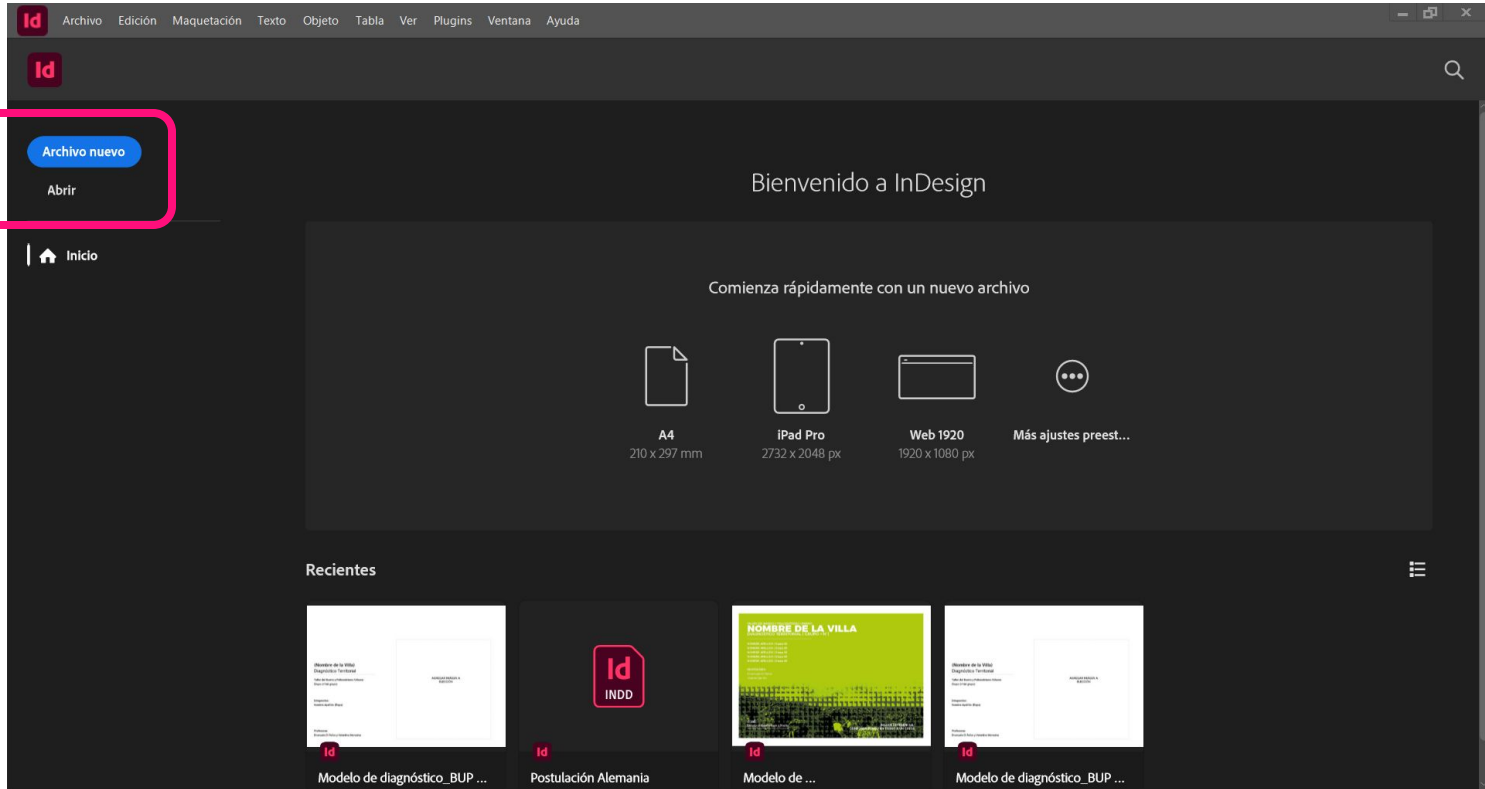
Id Archivo Edición Maquetación Texto Objeto Tabla Ver Plugins Ventana Ayuda

Id

Archivo nuevo

Abrir

Inicio

Bienvenido a InDesign

Comienza rápidamente con un nuevo archivo

A4
210 x 297 mm

iPad Pro
2732 x 2048 px

Web 1920
1920 x 1080 px

Más ajustes preest...

Recientes

(Nombre de la Villa)
Diagnóstico Territorial

Id
Modelo de diagnóstico_BUP ...

Id
INDD

Id
Postulación Alemania

NOMBRE DE LA VILLA

Id
Modelo de ...

(Nombre de la Villa)
Diagnóstico Territorial

Id
Modelo de diagnóstico_BUP ...